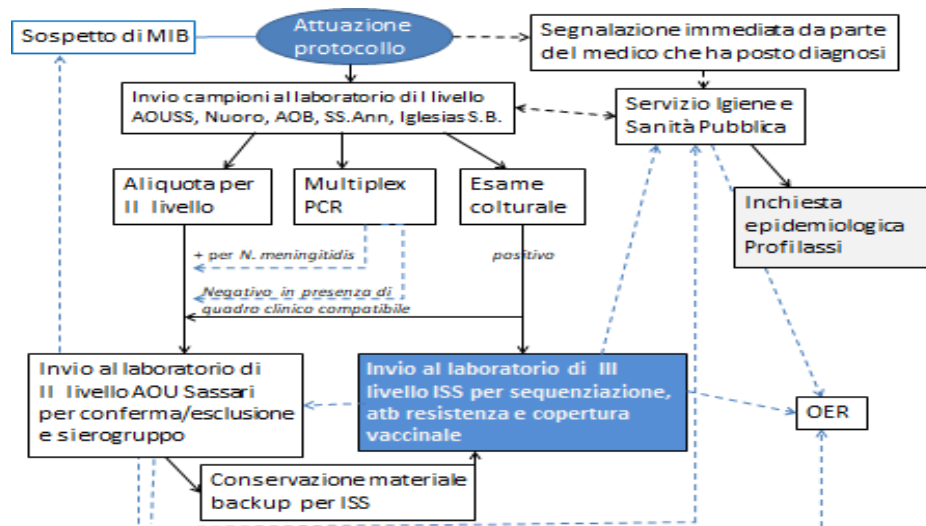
Sospetto di MIB

Attuazione protocollo

Segnalazione immediata da parte del medico che ha posto diagnosi

Invio campioni al laboratorio di I livello AOUSS, Nuoro, AOB, SS.Ann, Iglesias S.B.

Servizio Igiene e Sanità Pubblica

Aliquota per II livello

Multiplex PCR

Esame colturale

Inchiesta epidemiologica Profilassi

+ per N. meningitidis

positivo

Negativo in presenza di quadro clinico compatibile

Invio al laboratorio di II livello AOU Sassari per conferma/esclusione e sierogruppo

Invio al laboratorio di III livello ISS per sequenziazione, atb resistenza e copertura vaccinale

OER

Conservazione materiale backup per ISS